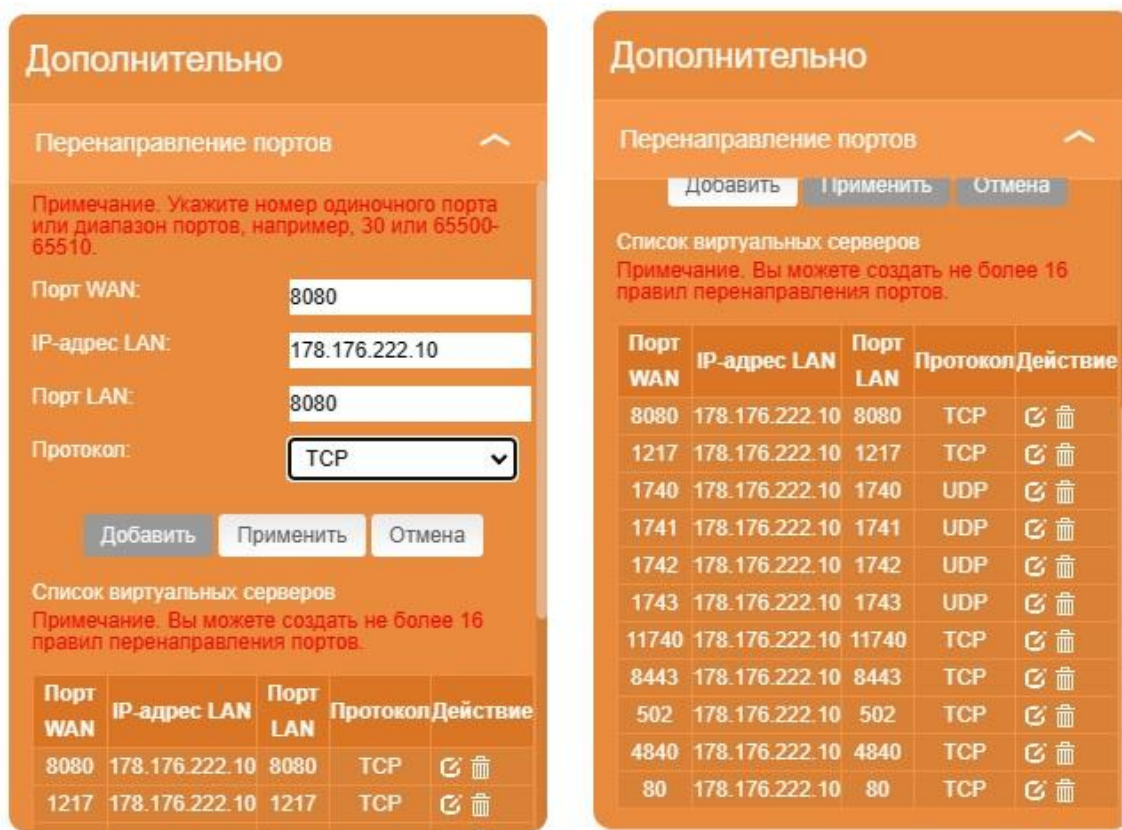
Дополнительно

Перенаправление портов

Примечание. Укажите номер одиночного порта или диапазон портов, например, 30 или 65500-65510.

Порт WAN: 8080

IP-адрес LAN: 178.176.222.10

Порт LAN: 8080

Протокол: TCP

Добавить Применить Отмена

Список виртуальных серверов

Примечание. Вы можете создать не более 16 правил перенаправления портов.

| Порт WAN | IP-адрес LAN | Порт LAN | Протокол | Действие |
|---|---|---|---|---|
| 8080 | 178.176.222.10 | 8080 | TCP | |
| 1217 | 178.176.222.10 | 1217 | TCP | |

Дополнительно

Перенаправление портов

Добавить Применить Отмена

Список виртуальных серверов

Примечание. Вы можете создать не более 16 правил перенаправления портов.

| Порт WAN | IP-адрес LAN | Порт LAN | Протокол | Действие |
|---|---|---|---|---|
| 8080 | 178.176.222.10 | 8080 | TCP | |
| 1217 | 178.176.222.10 | 1217 | TCP | |
| 1740 | 178.176.222.10 | 1740 | UDP | |
| 1741 | 178.176.222.10 | 1741 | UDP | |
| 1742 | 178.176.222.10 | 1742 | UDP | |
| 1743 | 178.176.222.10 | 1743 | UDP | |
| 11740 | 178.176.222.10 | 11740 | TCP | |
| 8443 | 178.176.222.10 | 8443 | TCP | |
| 502 | 178.176.222.10 | 502 | TCP | |
| 4840 | 178.176.222.10 | 4840 | TCP | |
| 80 | 178.176.222.10 | 80 | TCP | |